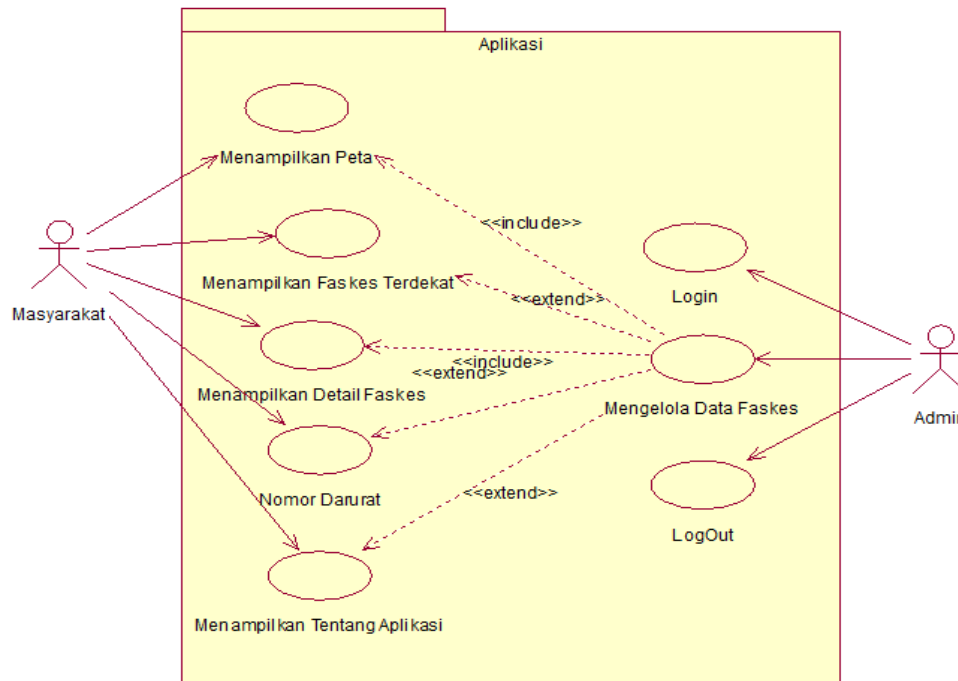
Aplikasi

Masyarakat

Menampilkan Peta

<<include>>

Menampilkan Faskes Terdekat

<<extend>>

Login

<<include>>

<<extend>>

Menampilkan Detail Faskes

Mengelola Data Faskes

Admi

Nomor Darurat

<<extend>>

LogOut

Menampilkan Tentang Aplikasi